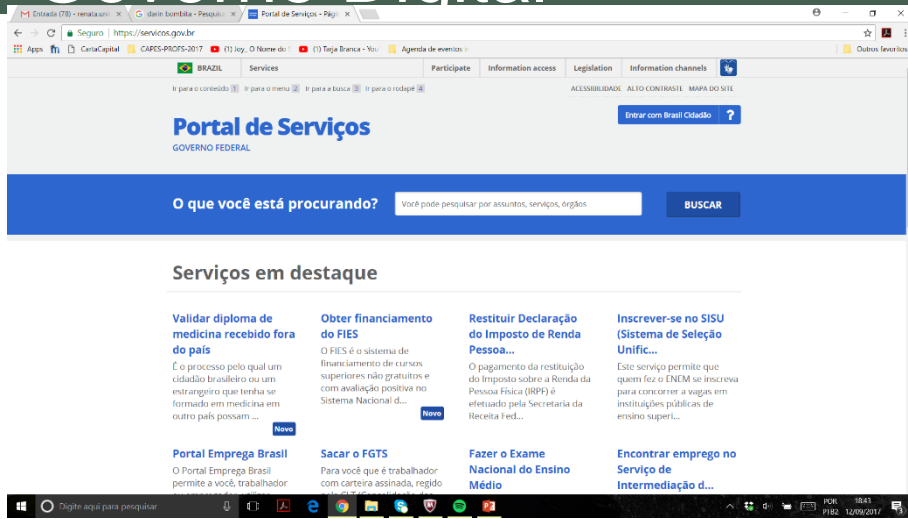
M Entrada (78) - renata.s ×
G darin bombita - Pesquis ×
Portal de Serviços - Pági ×

Seguro | https://servicos.gov.br

Apps CartaCapital CAPES-PROFS-2017 (1) Joy_ O Nome do (1) Tarja Branca - You Agenda de eventos Outros favoritos

BRAZIL Services Participate Information access Legislation Information channels

Ir para o conteúdo 1 Ir para o menu 2 Ir para a busca 3 Ir para o rodapé 4 ACESSIBILIDADE ALTO CONTRASTE MAPA DO SITE

Portal de Serviços
GOVERNO FEDERAL

Entrar com Brasil Cidadão ?

O que você está procurando? Você pode pesquisar por assuntos, serviços, órgãos BUSCAR

Serviços em destaque

Validar diploma de medicina recebido fora do país
É o processo pelo qual um cidadão brasileiro ou um estrangeiro que tenha se formado em medicina em outro país possam ...
Novo

Obter financiamento do FIES
O FIES é o sistema de financiamento de cursos superiores não gratuitos e com avaliação positiva no Sistema Nacional d...
Novo

Restituir Declaração do Imposto de Renda Pessoa...
O pagamento da restituição do Imposto sobre a Renda da Pessoa Física (IRPF) é efetuado pela Secretaria da Receita Fed...

Inscrever-se no SISU (Sistema de Seleção Unific...
Este serviço permite que quem fez o ENEM se inscreva para concorrer a vagas em instituições públicas de ensino superi...

Portal Emprega Brasil
O Portal Emprega Brasil permite a você, trabalhador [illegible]

Sacar o FGTS
Para você que é trabalhador com carteira assinada, regido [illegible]

Fazer o Exame Nacional do Ensino Médio

Encontrar emprego no Serviço de Intermediação d...

Digite aqui para pesquisar
POR PTB2 18:43 12/09/2017